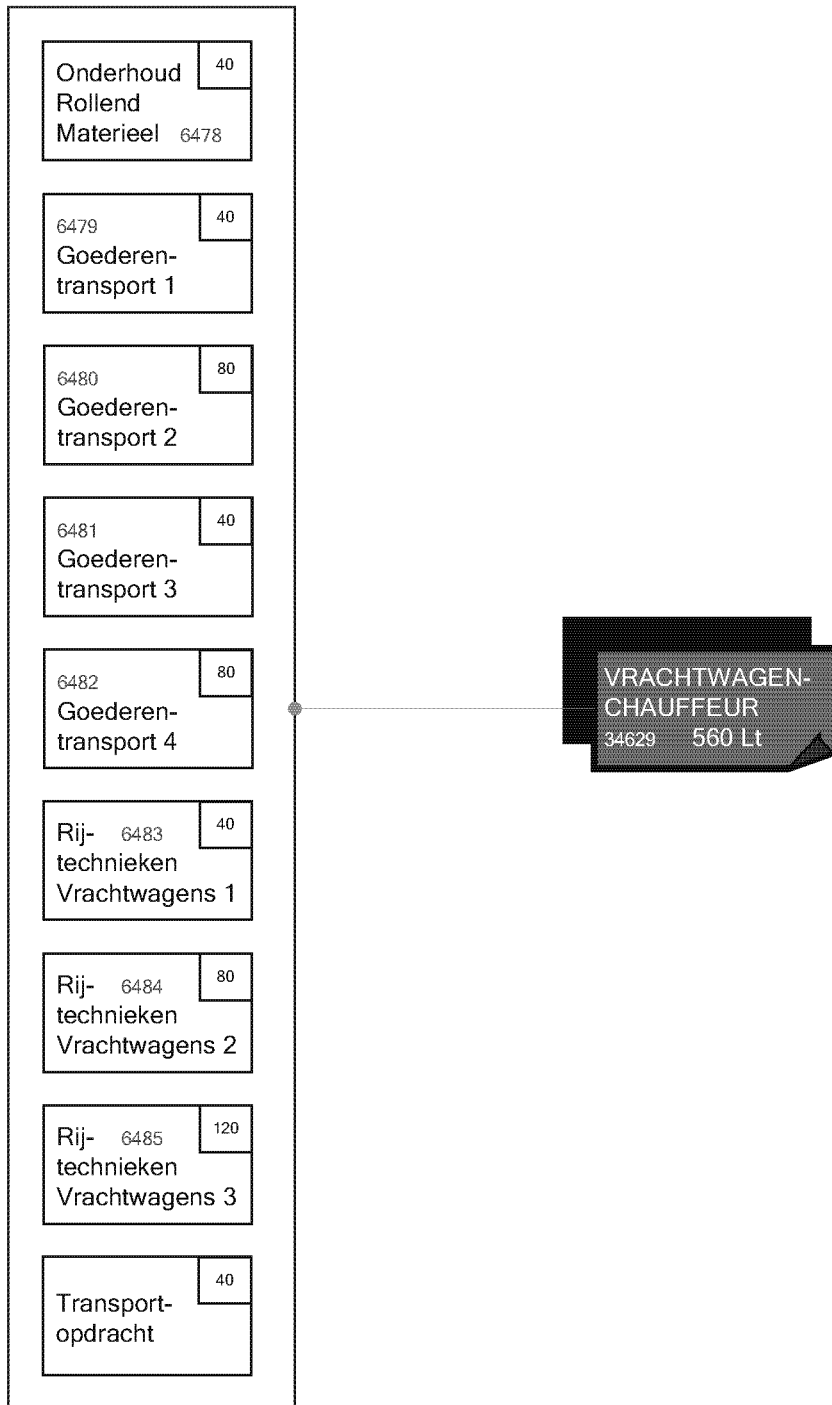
Onderhoud Rollend Materieel 6478
40

6479
Goederentransport 1
40

6480
Goederentransport 2
80

6481
Goederentransport 3
40

6482
Goederentransport 4
80

Rij- 6483
technieken Vrachtwagens 1
40

Rij- 6484
technieken Vrachtwagens 2
80

Rij- 6485
technieken Vrachtwagens 3
120

Transportopdracht
40

VRACHTWAGEN-CHAUFFEUR
34629 560 Lt